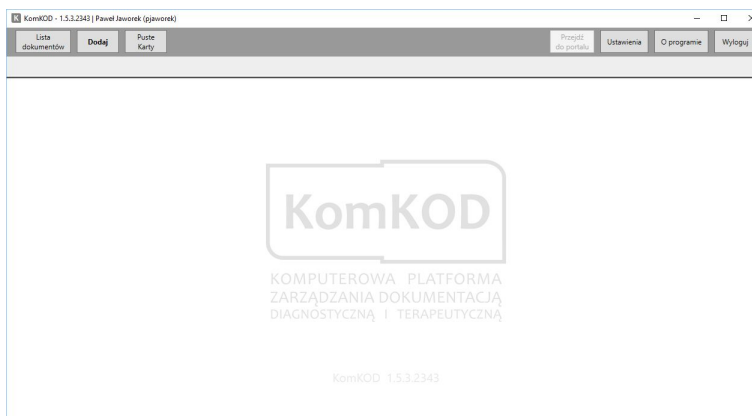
KomKOD - 1.5.3.2343 | Paweł Jaworek (pjaworek)

Lista dokumentów
Dodaj
Puste Karty
Przejdź do portalu
Ustawienia
O programie
Wyloguj

KomKOD

KOMPUTEROWA PLATFORMA
ZARZĄDZANIA DOKUMENTACJĄ
DIAGNOSTYCZNĄ I TERAPEUTYCZNĄ

KomKOD 1.5.3.2343